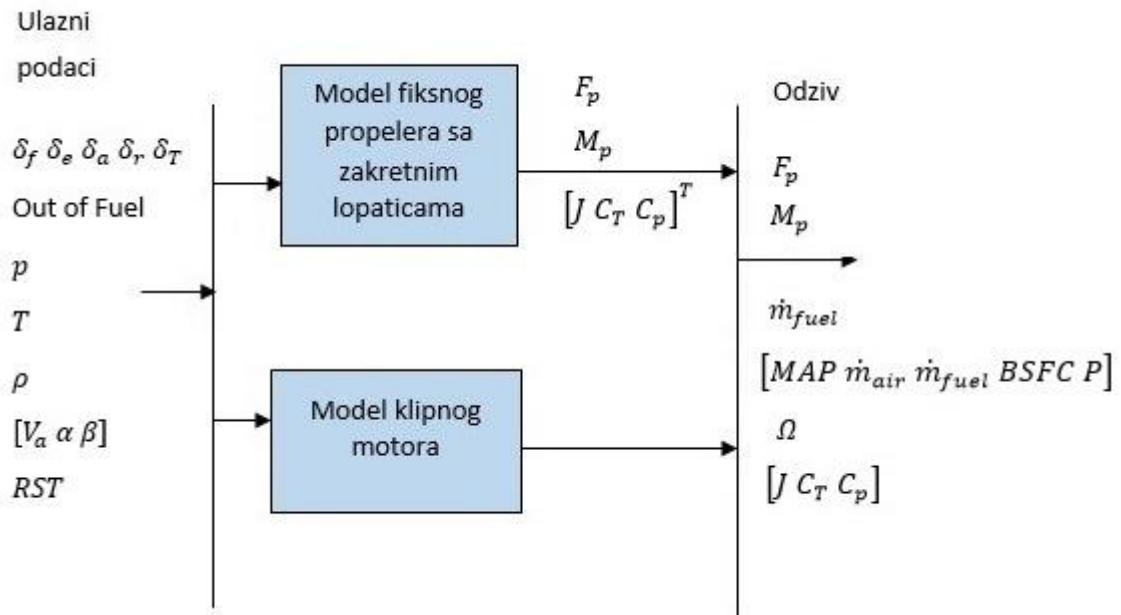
Ulazni podaci

$\delta_f\ \delta_e\ \delta_a\ \delta_r\ \delta_T$

Out of Fuel

$p$

$T$

$\rho$

$[V_a\ \alpha\ \beta]$

$RST$

Model fiksnog propelera sa zakretnim lopaticama

$F_p$

$M_p$

$[J\ C_T\ C_p]^T$

Model klipnog motora

Odziv

$F_p$

$M_p$

$\dot{m}_{fuel}$

$[MAP\ \dot{m}_{air}\ \dot{m}_{fuel}\ BSFC\ P]$

$\Omega$

$[J\ C_T\ C_p]$